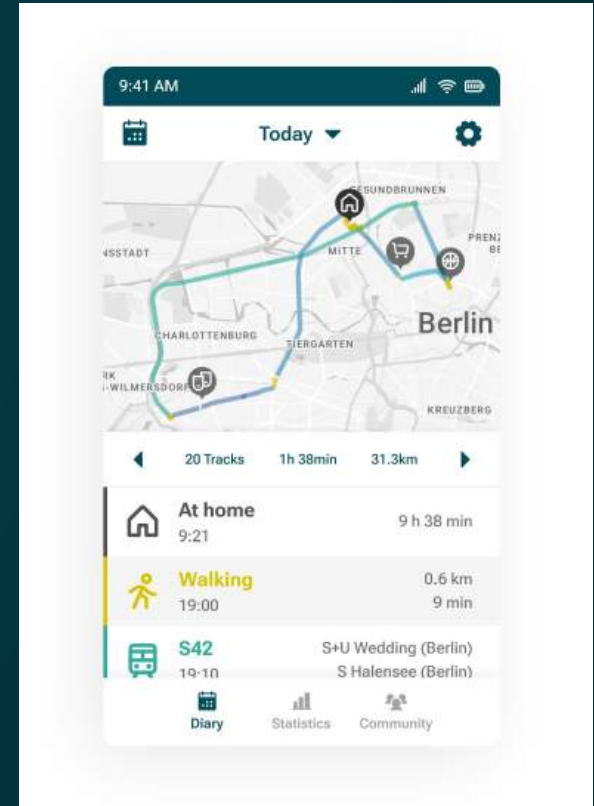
9:41 AM

Today

GESUNDBRUNNEN
PRENZ
BE
NSSTADT
MITTE
Berlin
CHARLOTTENBURG
TIERGARTEN
RK
-WILMERSDORF
KREUZBERG

20 Tracks 1h 38min 31.3km

At home
9:21
9 h 38 min

Walking
19:00
0.6 km
9 min

S42
19:10
S+U Wedding (Berlin)
S Halensee (Berlin)

Diary Statistics Community